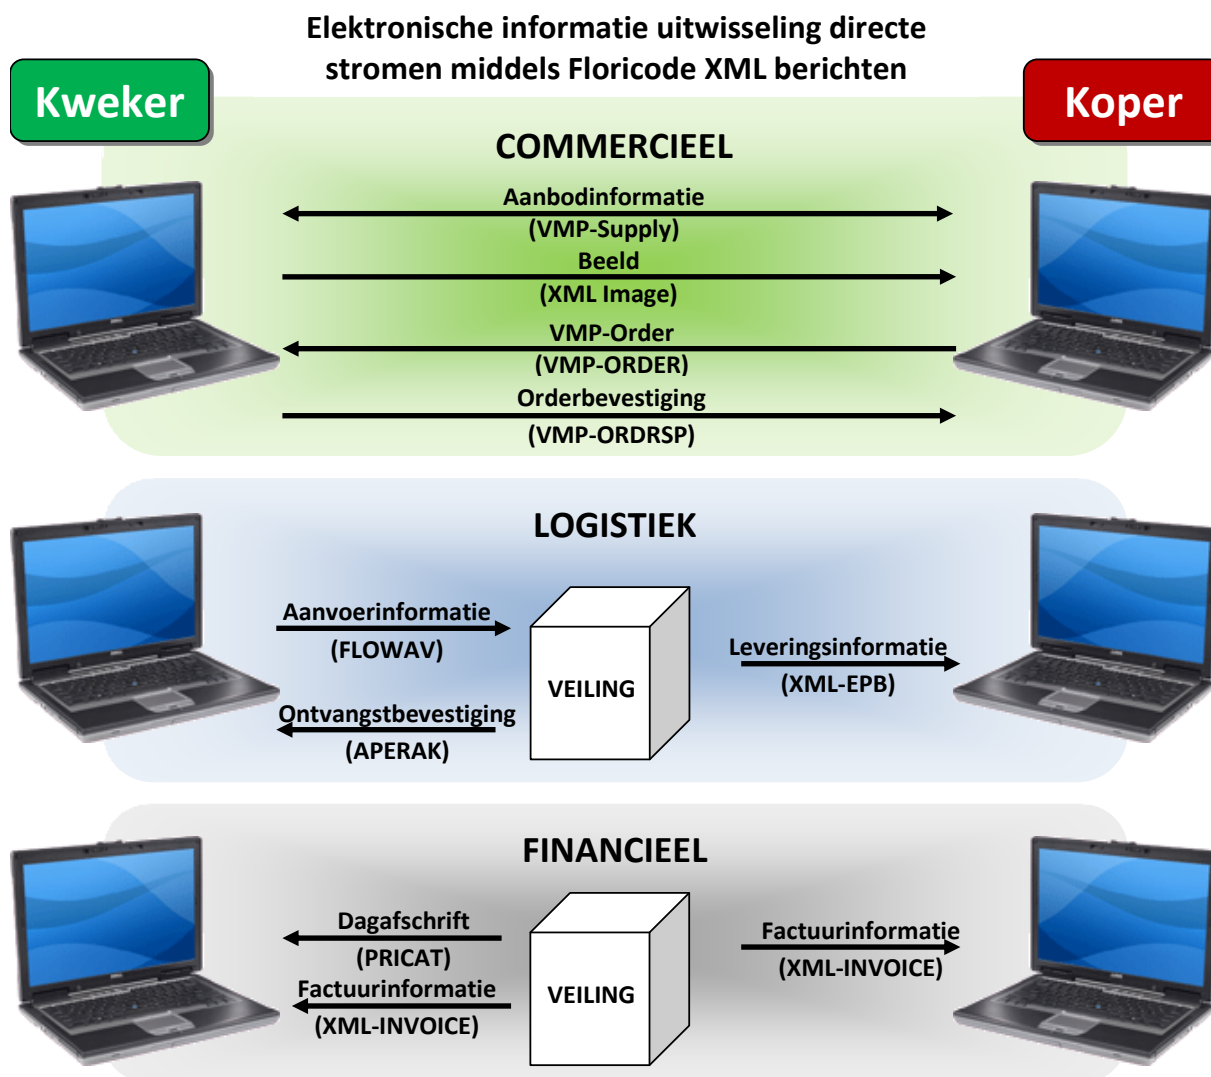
Elektronische informatie uitwisseling directe stromen middels Floricode XML berichten

Kweker

Koper

COMMERCIEEL

Aanbodinformatie
(VMP-Supply)

Beeld
(XML Image)

VMP-Order
(VMP-ORDER)

Orderbevestiging
(VMP-ORDRSP)

LOGISTIEK

Aanvoerinformatie
(FLOWAV)

Ontvangstbevestiging
(APERAK)

VEILING

Leveringsinformatie
(XML-EPB)

FINANCIEEL

Dagafschrift
(PRICAT)

Factuurinformatie
(XML-INVOICE)

VEILING

Factuurinformatie
(XML-INVOICE)